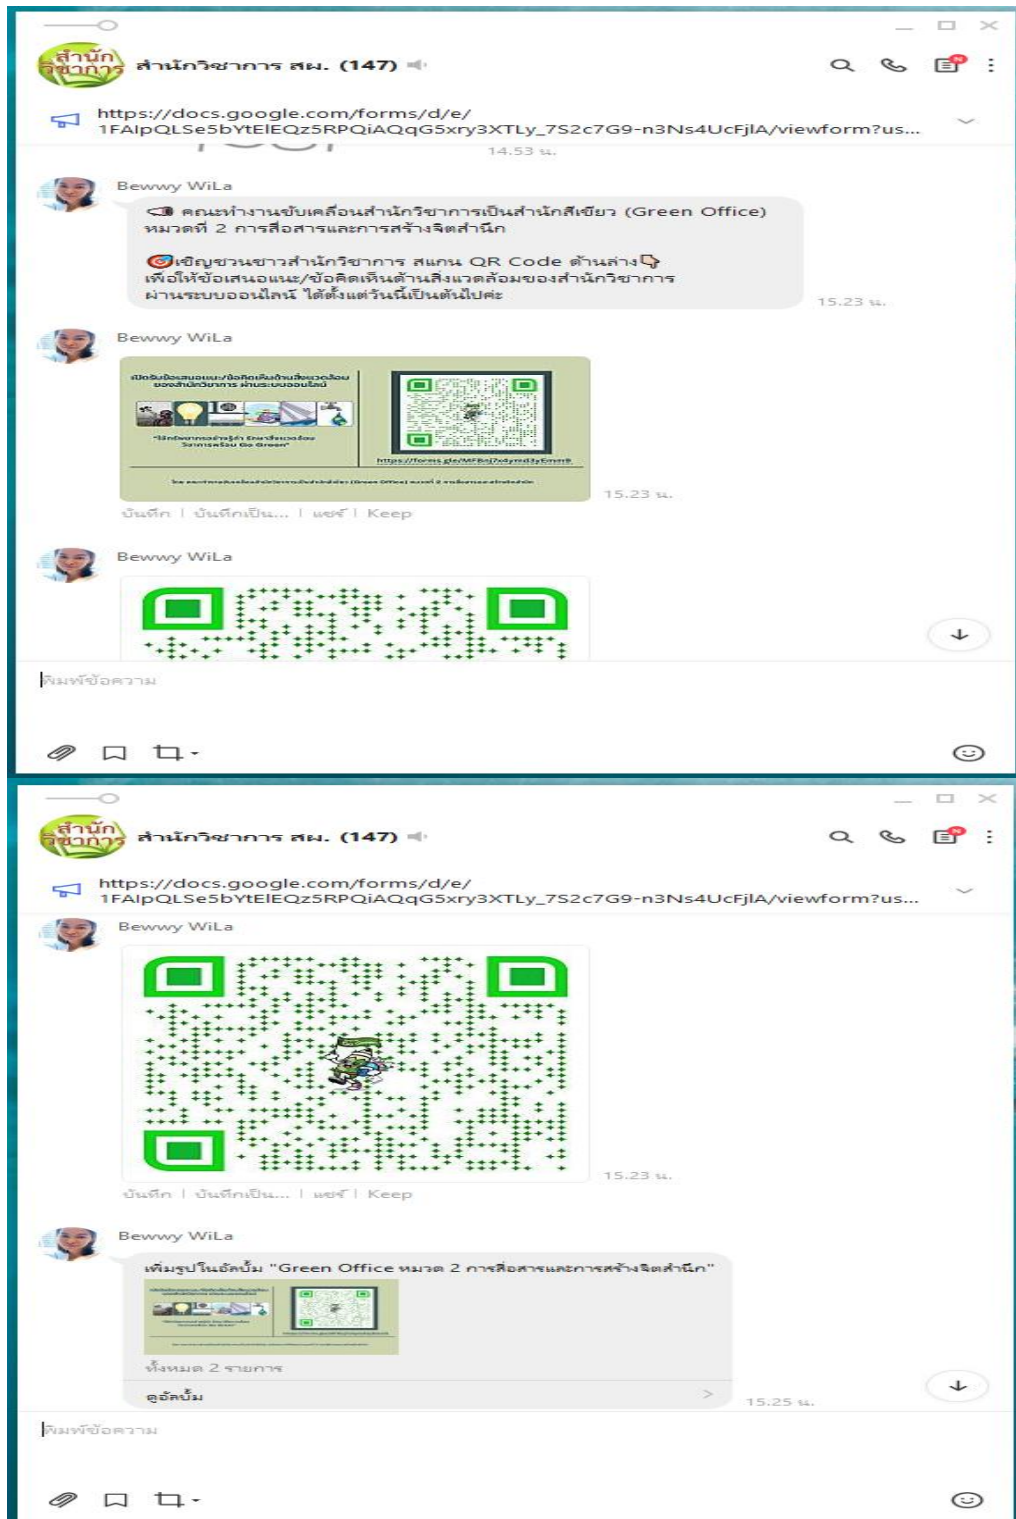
สำนัก วิชาการ

สำนักวิชาการ สผ. (147)

https://docs.google.com/forms/d/e/1FAIpQLSe5bYtElEQz5RPQiAQqG5xry3XTLy_7S2c7G9-n3Ns4UcFjlA/viewform?us...

14.53 น.

Bewwy WiLa

คณะทำงานขับเคลื่อนสำนักวิชาการเป็นสำนักสีเขียว (Green Office) หมวดที่ 2 การสื่อสารและการสร้างจิตสำนึก

เชิญชวนชาวสำนักวิชาการ สแกน QR Code ด้านล่าง เพื่อให้ข้อเสนอแนะ/ข้อคิดเห็นด้านสิ่งแวดล้อมของสำนักวิชาการ ผ่านระบบออนไลน์ ได้ตั้งแต่วันนี้เป็นต้นไปค่ะ

15.23 น.

Bewwy WiLa

เปิดรับข้อเสนอแนะ/ข้อคิดเห็นด้านสิ่งแวดล้อม ของสำนักวิชาการ ผ่านระบบออนไลน์

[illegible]

15.23 น.

บันทึก | บันทึกเป็น... | แชร์ | Keep

Bewwy WiLa

พิมพ์ข้อความ

สำนัก วิชาการ

สำนักวิชาการ สผ. (147)

https://docs.google.com/forms/d/e/1FAIpQLSe5bYtElEQz5RPQiAQqG5xry3XTLy_7S2c7G9-n3Ns4UcFjlA/viewform?us...

Bewwy WiLa

15.23 น.

บันทึก | บันทึกเป็น... | แชร์ | Keep

Bewwy WiLa

เพิ่มรูปในอัลบั้ม "Green Office หมวด 2 การสื่อสารและการสร้างจิตสำนึก"

ทั้งหมด 2 รายการ

ดูอัลบั้ม

15.25 น.

พิมพ์ข้อความ